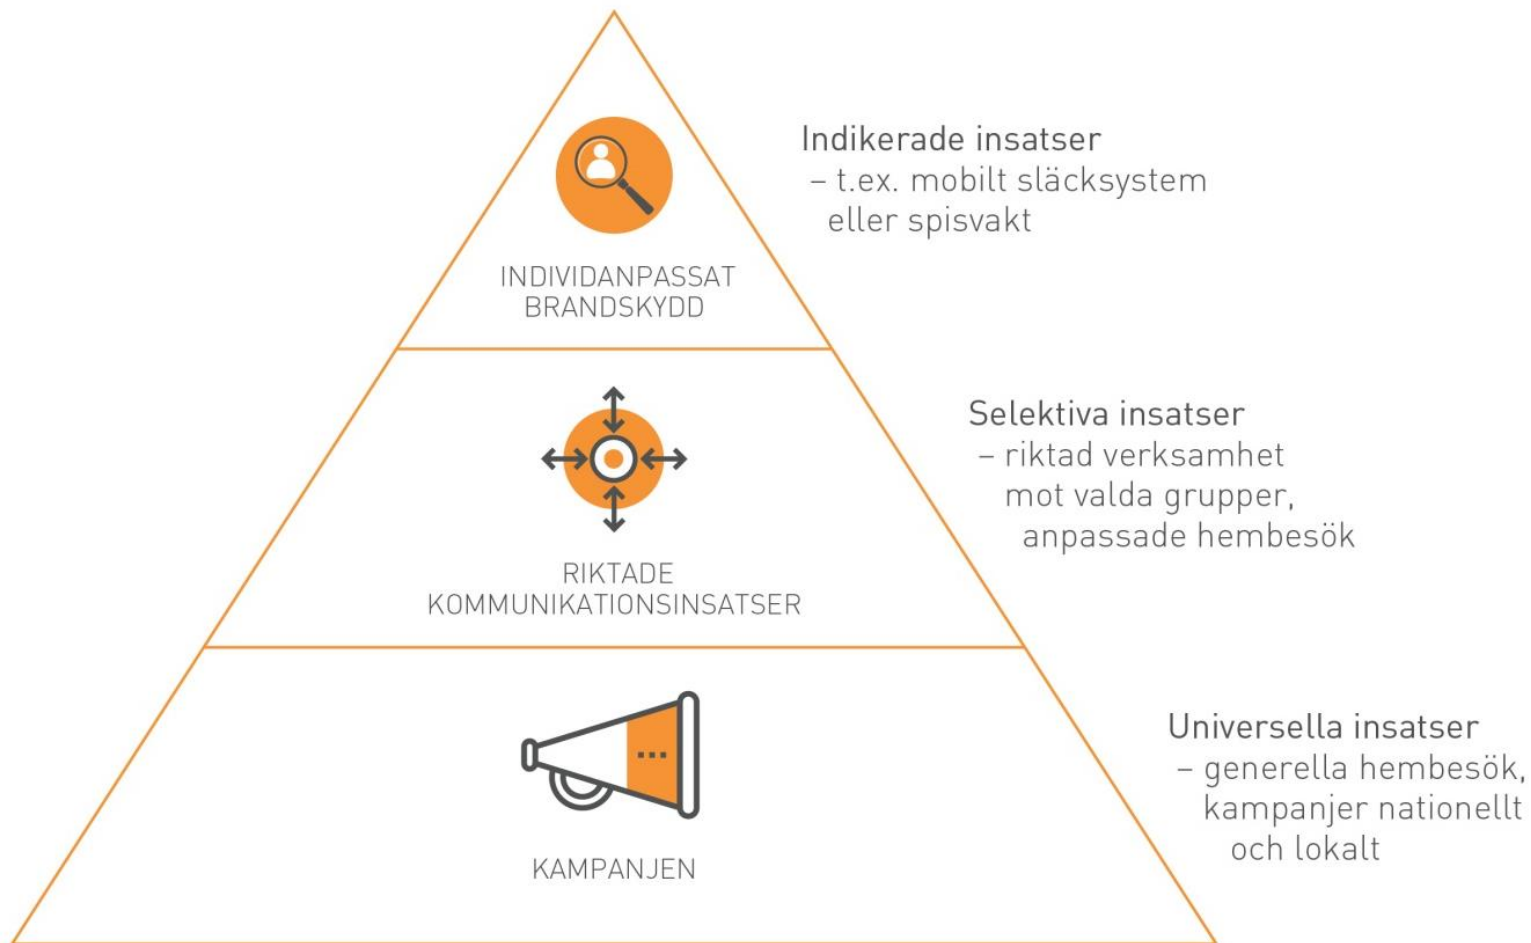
INDIVIDANPASSAT BRANDSKYDD

Indikerade insatser
– t.ex. mobilt släcksystem eller spisvakt

RIKTADE KOMMUNIKATIONSINSATSER

Selektiva insatser
– riktad verksamhet mot valda grupper, anpassade hembesök

KAMPANJEN

Universella insatser
– generella hembesök, kampanjer nationellt och lokalt